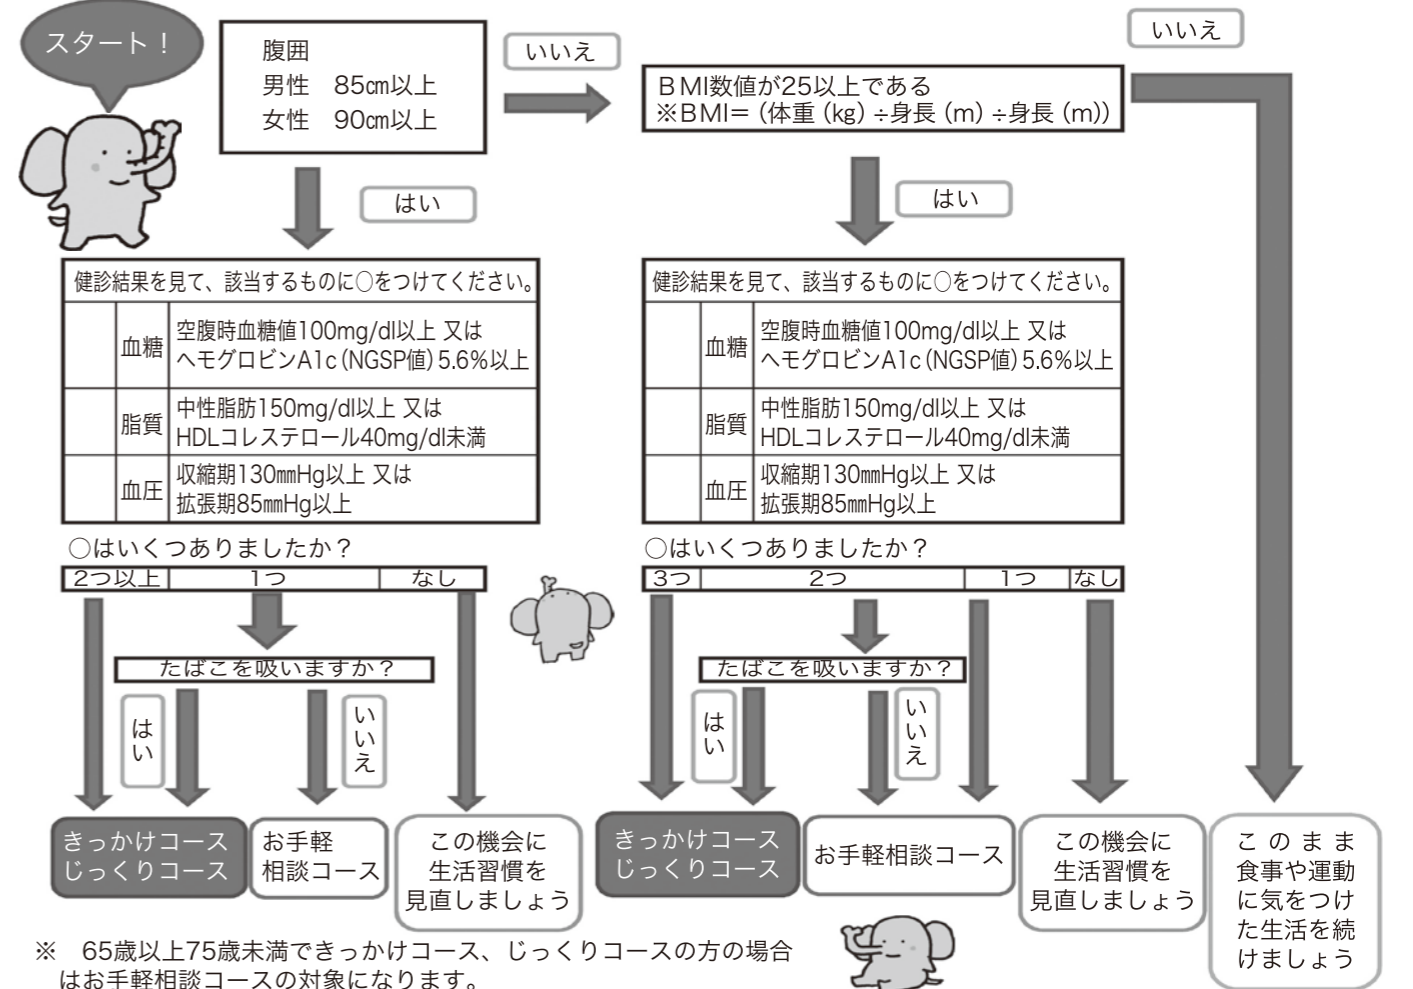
スタート！

腹囲
男性　85㎝以上
女性　90㎝以上

いいえ

ＢＭＩ数値が25以上である
※ＢＭＩ＝（体重（kg）÷身長（m）÷身長（m））

いいえ

はい

はい

健診結果を見て、該当するものに○をつけてください。

|  | 血糖 | 空腹時血糖値100mg/dl以上 又は ヘモグロビンA1c（NGSP値）5.6%以上 |
|---|---|---|
|  | 脂質 | 中性脂肪150mg/dl以上 又は HDLコレステロール40mg/dl未満 |
|  | 血圧 | 収縮期130㎜Hg以上 又は 拡張期85㎜Hg以上 |

○はいくつありましたか？

| 2つ以上 | 1つ | なし |
|---|---|---|

たばこを吸いますか？

はい

いいえ

きっかけコース
じっくりコース

お手軽相談コース

この機会に生活習慣を見直しましょう

健診結果を見て、該当するものに○をつけてください。

|  | 血糖 | 空腹時血糖値100mg/dl以上 又は ヘモグロビンA1c（NGSP値）5.6%以上 |
|---|---|---|
|  | 脂質 | 中性脂肪150mg/dl以上 又は HDLコレステロール40mg/dl未満 |
|  | 血圧 | 収縮期130㎜Hg以上 又は 拡張期85㎜Hg以上 |

○はいくつありましたか？

| 3つ | 2つ | 1つ | なし |
|---|---|---|---|

たばこを吸いますか？

はい

いいえ

きっかけコース
じっくりコース

お手軽相談コース

この機会に生活習慣を見直しましょう

このまま食事や運動に気をつけた生活を続けましょう

※　65歳以上75歳未満できっかけコース、じっくりコースの方の場合はお手軽相談コースの対象になります。